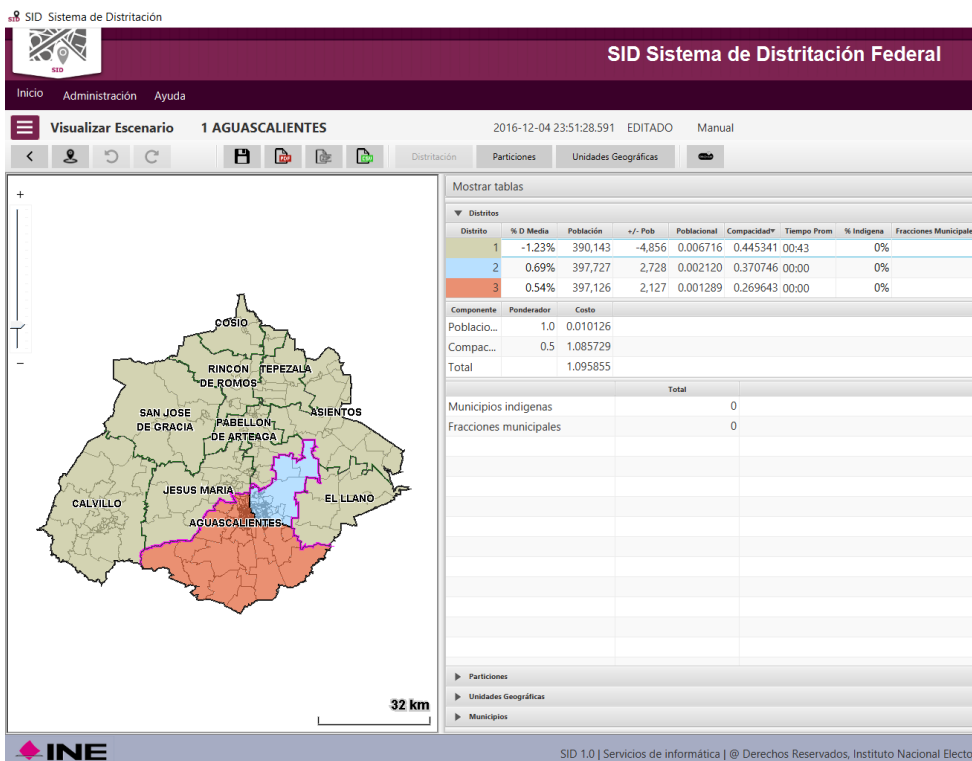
SID Sistema de Distritación

SID

SID Sistema de Distritación Federal

Inicio Administración Ayuda

Visualizar Escenario 1 AGUASCALIENTES 2016-12-04 23:51:28.591 EDITADO Manual

Distritación Particiones Unidades Geográficas

+

−

COSIO

RINCON DE ROMOS

TEPEZALA

SAN JOSE DE GRACIA

PABELLON DE ARTEAGA

ASIENTOS

CALVILLO

JESUS MARIA

EL LLANO

AGUASCALIENTES

32 km

Mostrar tablas

Distritos

| Distrito | % D Media | Población | +/- Pob | Poblacional | Compacidad | Tiempo Prom | % Indigena | Fracciones Municipales |
|---|---|---|---|---|---|---|---|---|
| 1 | -1.23% | 390,143 | -4,856 | 0.006716 | 0.445341 | 00:43 | 0% | |
| 2 | 0.69% | 397,727 | 2,728 | 0.002120 | 0.370746 | 00:00 | 0% | |
| 3 | 0.54% | 397,126 | 2,127 | 0.001289 | 0.269643 | 00:00 | 0% | |

| Componente | Ponderador | Costo |
|---|---|---|
| Poblacio... | 1.0 | 0.010126 |
| Compac... | 0.5 | 1.085729 |
| Total | | 1.095855 |

| | Total |
|---|---|
| Municipios indigenas | 0 |
| Fracciones municipales | 0 |

Particiones

Unidades Geográficas

Municipios

INE

SID 1.0 | Servicios de informática | @ Derechos Reservados, Instituto Nacional Electo